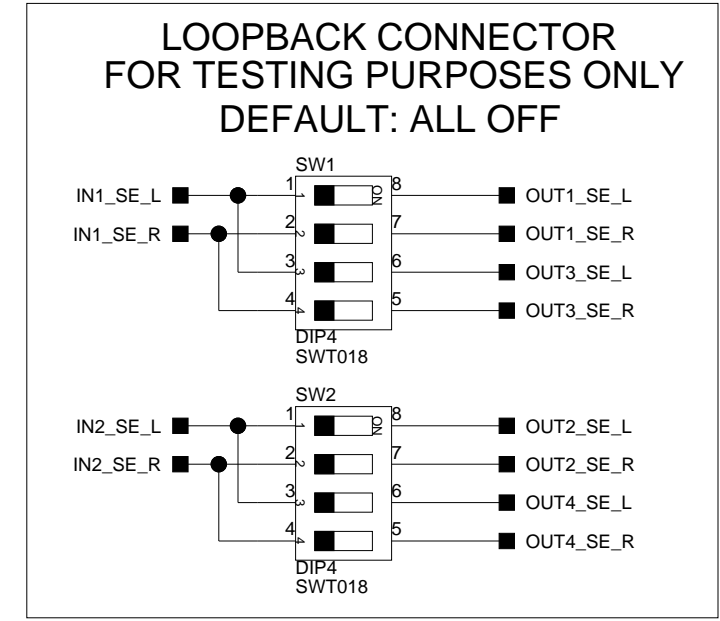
LOOPBACK CONNECTOR
FOR TESTING PURPOSES ONLY
DEFAULT: ALL OFF

SW1
IN1_SE_L
IN1_SE_R
1
2
3
4
ON
8
7
6
5
OUT1_SE_L
OUT1_SE_R
OUT3_SE_L
OUT3_SE_R
DIP4
SWT018

SW2
IN2_SE_L
IN2_SE_R
1
2
3
4
ON
8
7
6
5
OUT2_SE_L
OUT2_SE_R
OUT4_SE_L
OUT4_SE_R
DIP4
SWT018